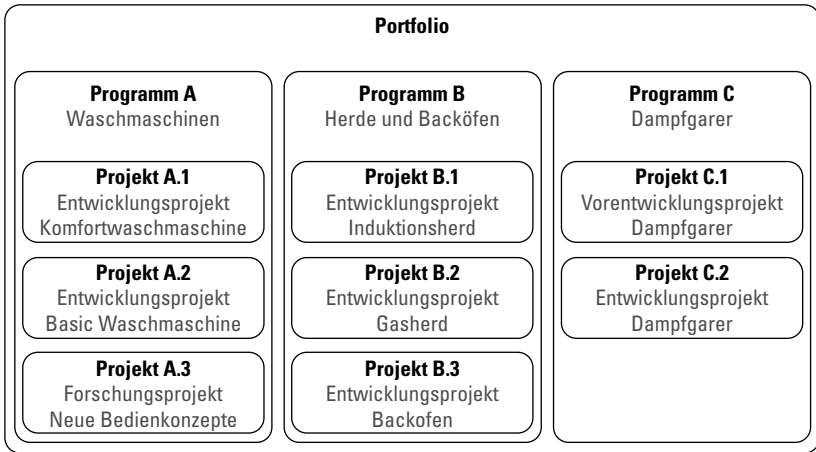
Portfolio

Programm A
Waschmaschinen

Projekt A.1
Entwicklungsprojekt
Komfortwaschmaschine

Projekt A.2
Entwicklungsprojekt
Basic Waschmaschine

Projekt A.3
Forschungsprojekt
Neue Bedienkonzepte

Programm B
Herde und Backöfen

Projekt B.1
Entwicklungsprojekt
Induktionsherd

Projekt B.2
Entwicklungsprojekt
Gasherd

Projekt B.3
Entwicklungsprojekt
Backofen

Programm C
Dampfgarer

Projekt C.1
Vorentwicklungsprojekt
Dampfgarer

Projekt C.2
Entwicklungsprojekt
Dampfgarer